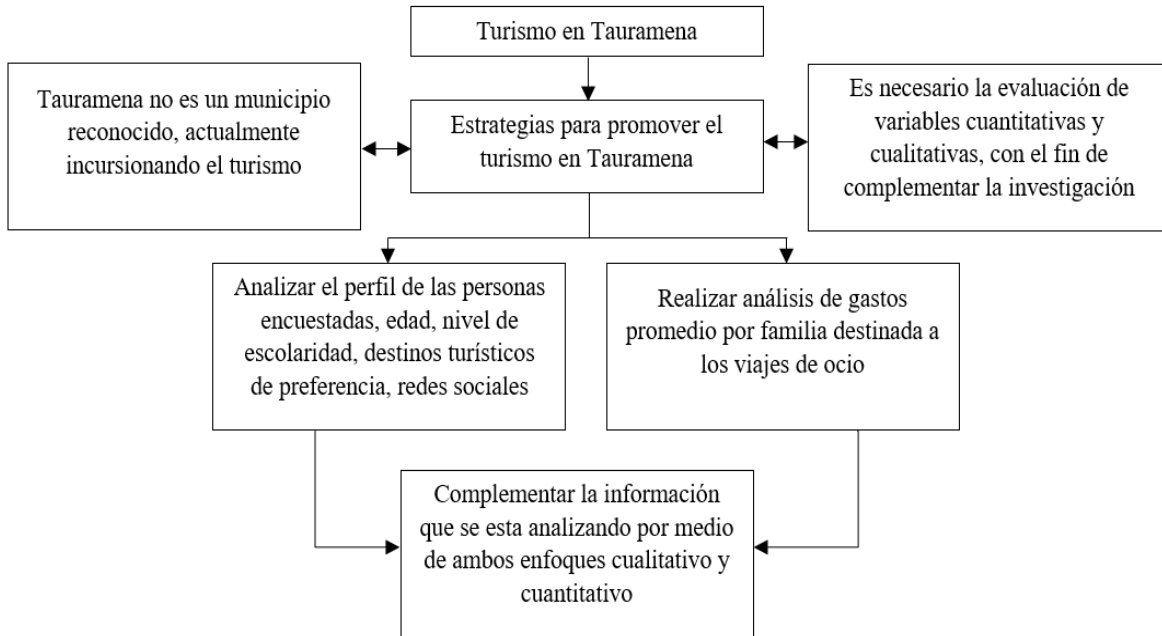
Turismo en Tauramena

Tauramena no es un municipio reconocido, actualmente incursionando el turismo

Estrategias para promover el turismo en Tauramena

Es necesario la evaluación de variables cuantitativas y cualitativas, con el fin de complementar la investigación

Analizar el perfil de las personas encuestadas, edad, nivel de escolaridad, destinos turísticos de preferencia, redes sociales

Realizar análisis de gastos promedio por familia destinada a los viajes de ocio

Complementar la información que se esta analizando por medio de ambos enfoques cualitativo y cuantitativo